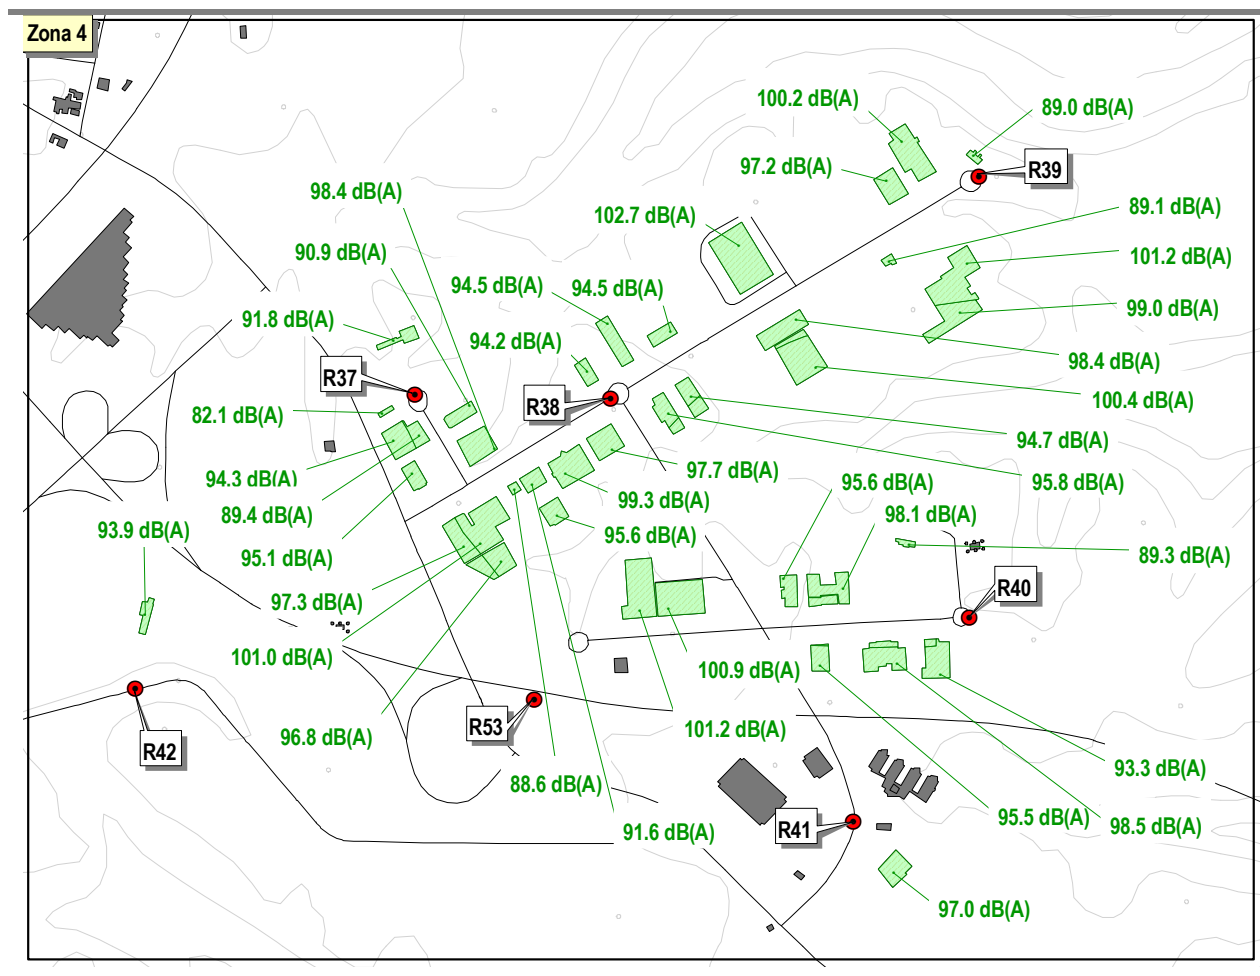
Zona 4

100.2 dB(A)
89.0 dB(A)
97.2 dB(A)
R39
98.4 dB(A)
102.7 dB(A)
89.1 dB(A)
90.9 dB(A)
101.2 dB(A)
94.5 dB(A)
94.5 dB(A)
99.0 dB(A)
91.8 dB(A)
94.2 dB(A)
98.4 dB(A)
R37
R38
100.4 dB(A)
82.1 dB(A)
94.7 dB(A)
97.7 dB(A)
95.8 dB(A)
94.3 dB(A)
99.3 dB(A)
95.6 dB(A)
89.4 dB(A)
98.1 dB(A)
93.9 dB(A)
95.6 dB(A)
89.3 dB(A)
95.1 dB(A)
R40
97.3 dB(A)
101.0 dB(A)
100.9 dB(A)
R42
R53
101.2 dB(A)
96.8 dB(A)
93.3 dB(A)
88.6 dB(A)
95.5 dB(A)
98.5 dB(A)
R41
91.6 dB(A)
97.0 dB(A)